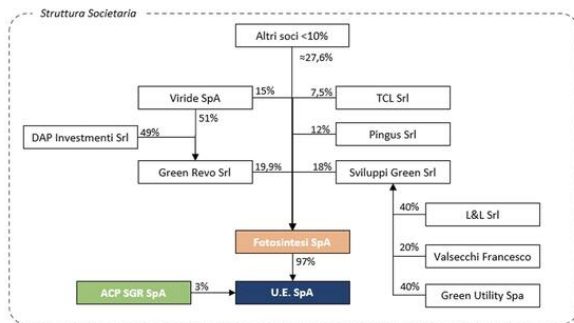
Struttura Societaria

Altri soci <10%

≈27,6%

Viride SpA

15%

7,5%

TCL Srl

DAP Investimenti Srl

49%

51%

12%

Pingus Srl

Green Revo Srl

19,9%

18%

Sviluppi Green Srl

40%

L&L Srl

Fotosintesi SpA

20%

Valsecchi Francesco

97%

ACP SGR SpA

3%

U.E. SpA

40%

Green Utility Spa